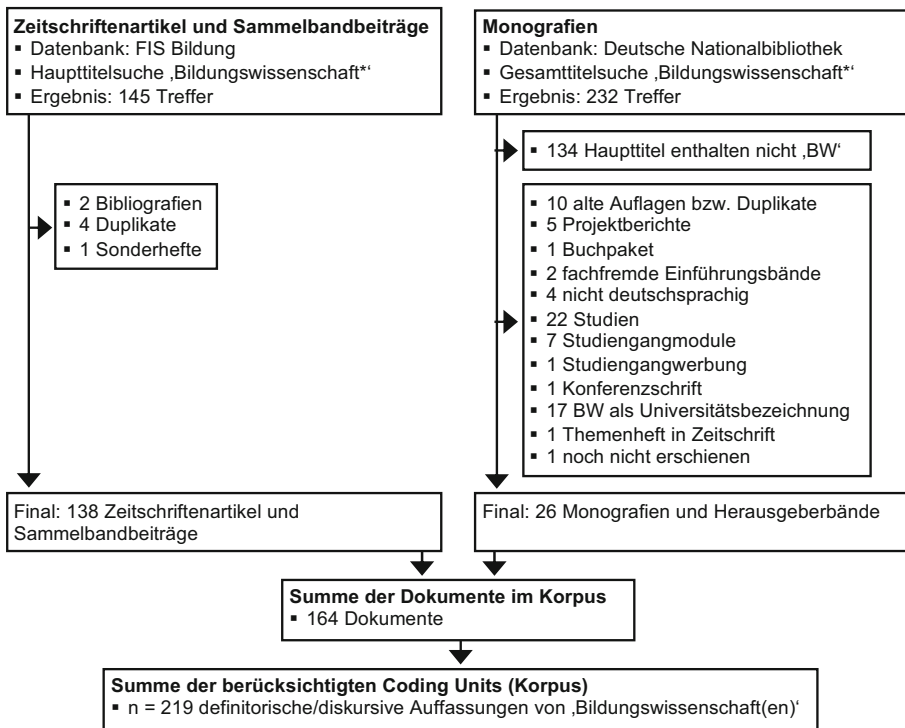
**Zeitschriftenartikel und Sammelbandbeiträge**
▪ Datenbank: FIS Bildung
▪ Haupttitelsuche ‚Bildungswissenschaft*'
▪ Ergebnis: 145 Treffer

**Monografien**
▪ Datenbank: Deutsche Nationalbibliothek
▪ Gesamttitelsuche ‚Bildungswissenschaft*'
▪ Ergebnis: 232 Treffer

▪ 134 Haupttitel enthalten nicht ‚BW'

▪ 2 Bibliografien
▪ 4 Duplikate
▪ 1 Sonderhefte

▪ 10 alte Auflagen bzw. Duplikate
▪ 5 Projektberichte
▪ 1 Buchpaket
▪ 2 fachfremde Einführungsbände
▪ 4 nicht deutschsprachig
▪ 22 Studien
▪ 7 Studiengangmodule
▪ 1 Studiengangwerbung
▪ 1 Konferenzschrift
▪ 17 BW als Universitätsbezeichnung
▪ 1 Themenheft in Zeitschrift
▪ 1 noch nicht erschienen

Final: 138 Zeitschriftenartikel und Sammelbandbeiträge

Final: 26 Monografien und Herausgeberbände

**Summe der Dokumente im Korpus**
▪ 164 Dokumente

**Summe der berücksichtigten Coding Units (Korpus)**
▪ n = 219 definitorische/diskursive Auffassungen von ‚Bildungswissenschaft(en)'